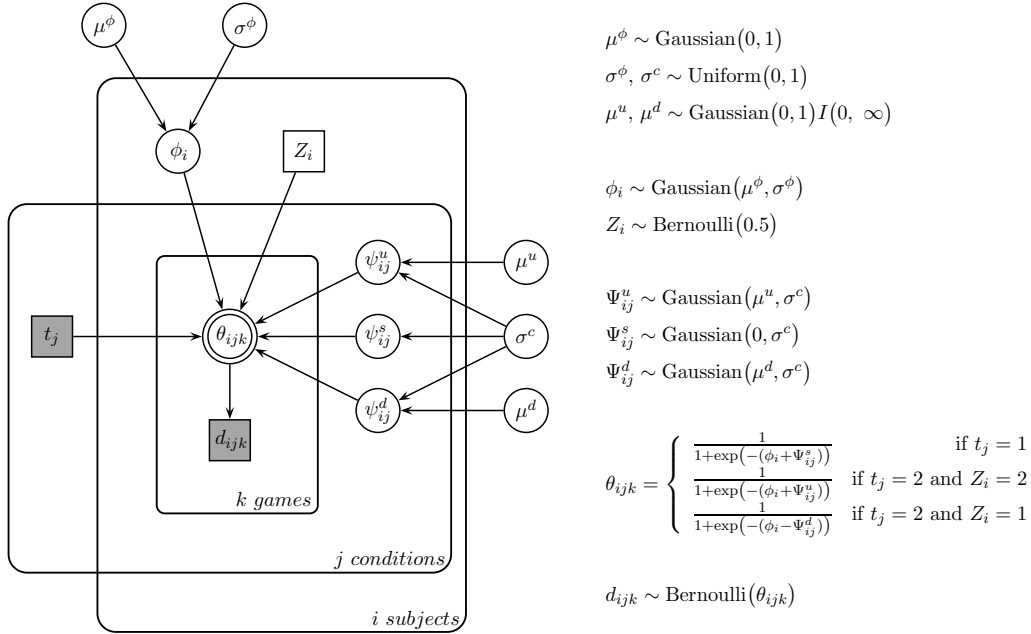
$\mu^{\phi}$

$\sigma^{\phi}$

$\phi_i$

$Z_i$

$\psi^u_{ij}$

$\mu^u$

$t_j$

$\theta_{ijk}$

$\psi^s_{ij}$

$\sigma^c$

$\psi^d_{ij}$

$\mu^d$

$d_{ijk}$

$k$ $games$

$j$ $conditions$

$i$ $subjects$

$\mu^{\phi} \sim \text{Gaussian}(0,1)$
$\sigma^{\phi},\ \sigma^c \sim \text{Uniform}(0,1)$
$\mu^u,\ \mu^d \sim \text{Gaussian}(0,1)I(0,\ \infty)$

$\phi_i \sim \text{Gaussian}(\mu^{\phi},\sigma^{\phi})$
$Z_i \sim \text{Bernoulli}(0.5)$

$\Psi^u_{ij} \sim \text{Gaussian}(\mu^u,\sigma^c)$
$\Psi^s_{ij} \sim \text{Gaussian}(0,\sigma^c)$
$\Psi^d_{ij} \sim \text{Gaussian}(\mu^d,\sigma^c)$

$\theta_{ijk} = \begin{cases} \frac{1}{1+\exp(-(\phi_i+\Psi^s_{ij}))} & \text{if } t_j = 1 \\ \frac{1}{1+\exp(-(\phi_i+\Psi^u_{ij}))} & \text{if } t_j = 2 \text{ and } Z_i = 2 \\ \frac{1}{1+\exp(-(\phi_i-\Psi^d_{ij}))} & \text{if } t_j = 2 \text{ and } Z_i = 1 \end{cases}$

$d_{ijk} \sim \text{Bernoulli}(\theta_{ijk})$